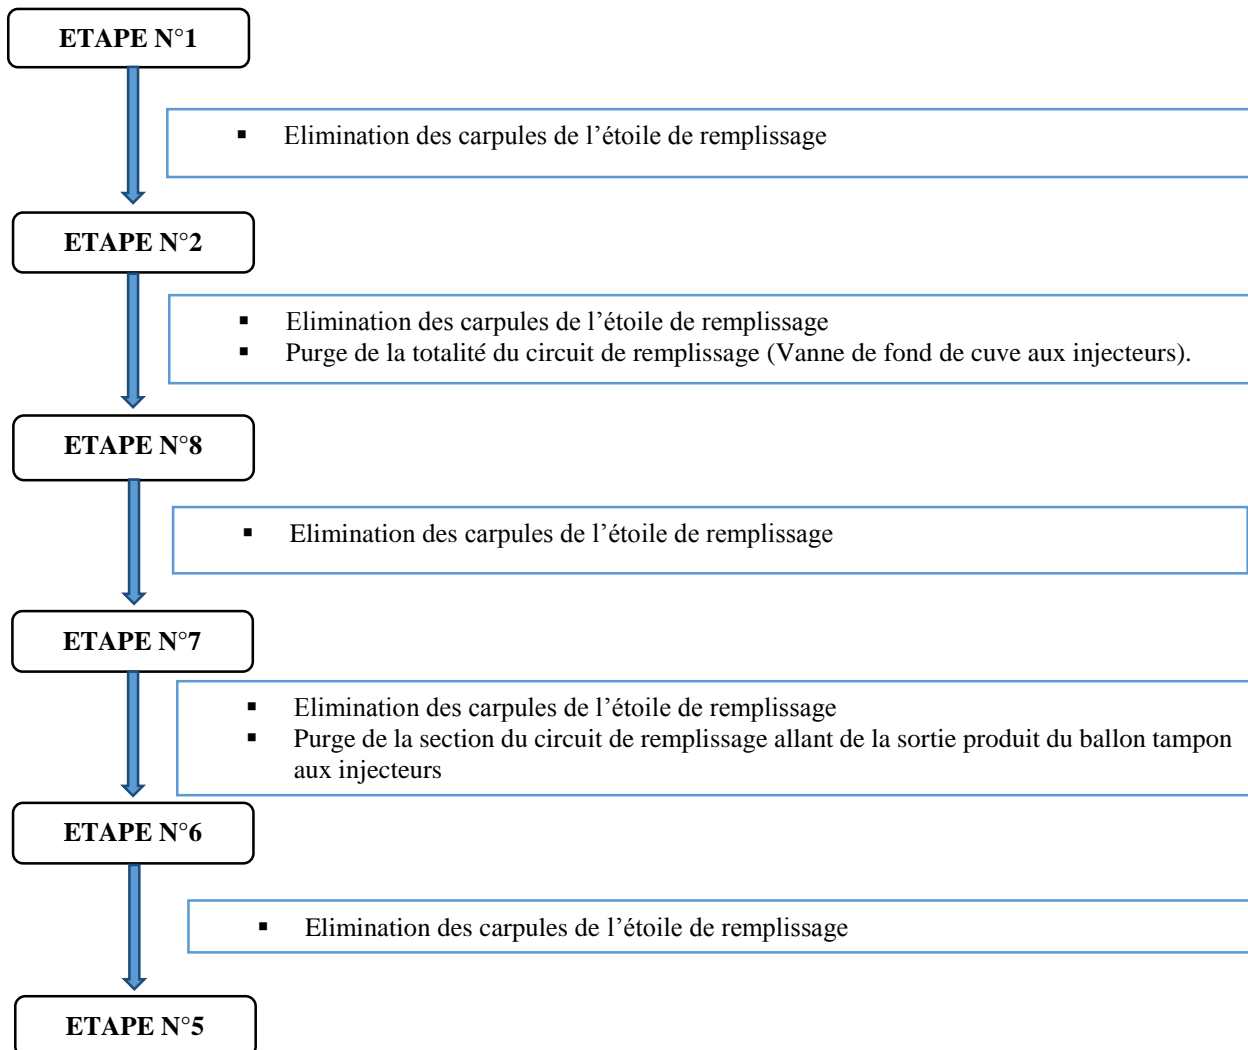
ETAPE N°1

- Elimination des carpules de l’étoile de remplissage

ETAPE N°2

- Elimination des carpules de l’étoile de remplissage
- Purge de la totalité du circuit de remplissage (Vanne de fond de cuve aux injecteurs).

ETAPE N°8

- Elimination des carpules de l’étoile de remplissage

ETAPE N°7

- Elimination des carpules de l’étoile de remplissage
- Purge de la section du circuit de remplissage allant de la sortie produit du ballon tampon aux injecteurs

ETAPE N°6

- Elimination des carpules de l’étoile de remplissage

ETAPE N°5